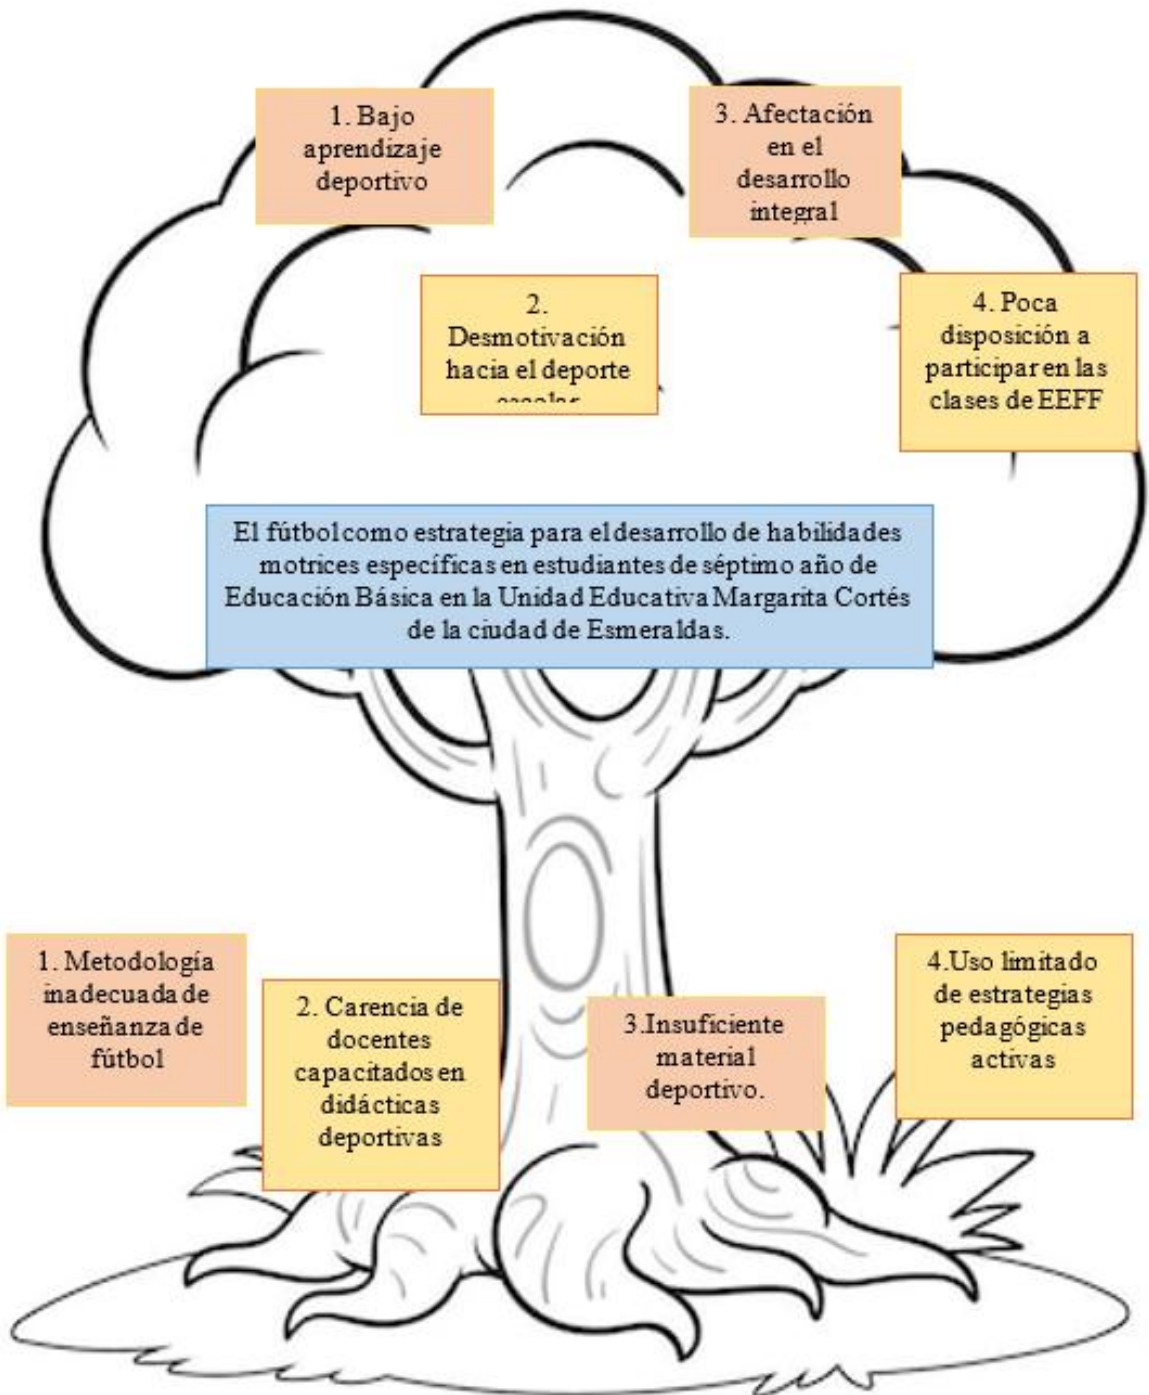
1. Bajo aprendizaje deportivo

3. Afectación en el desarrollo integral

2. Desmotivación hacia el deporte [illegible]

4. Poca disposición a participar en las clases de EEFF

El fútbol como estrategia para el desarrollo de habilidades motrices específicas en estudiantes de séptimo año de Educación Básica en la Unidad Educativa Margarita Cortés de la ciudad de Esmeraldas.

1. Metodología inadecuada de enseñanza de fútbol

2. Carencia de docentes capacitados en didácticas deportivas

3.Insuficiente material deportivo.

4.Uso limitado de estrategias pedagógicas activas